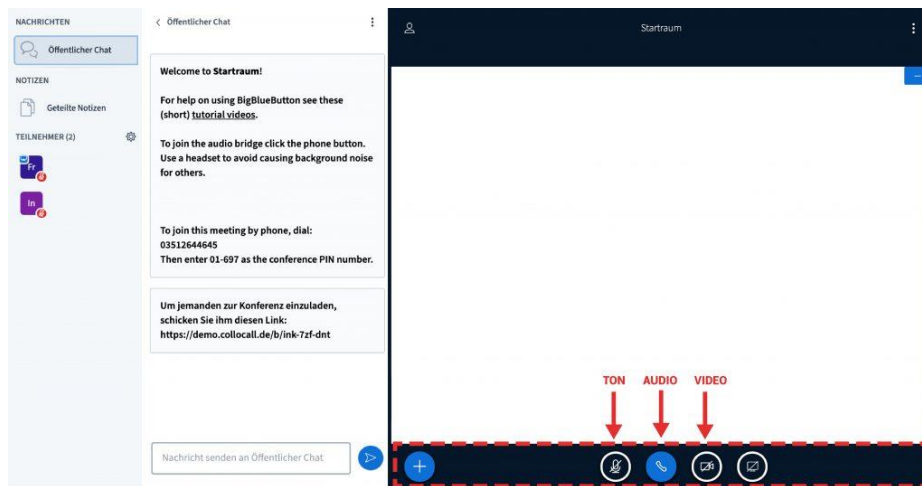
NACHRICHTEN

Öffentlicher Chat

NOTIZEN

Geteilte Notizen

TEILNEHMER (2)

Fr

In

< Öffentlicher Chat

Welcome to **Startraum**!

For help on using BigBlueButton see these (short) tutorial videos.

To join the audio bridge click the phone button. Use a headset to avoid causing background noise for others.

To join this meeting by phone, dial:
03512644645
Then enter 01-697 as the conference PIN number.

Um jemanden zur Konferenz einzuladen, schicken Sie ihm diesen Link:
https://demo.collocall.de/b/ink-7zf-dnt

Nachricht senden an Öffentlicher Chat

Startraum

TON AUDIO VIDEO